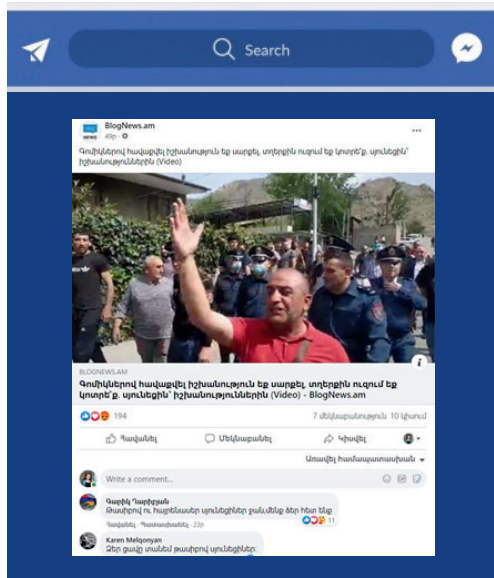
Search

BlogNews.am
49ր ·

Գոմիկներով հավաքվել իշխանություն եք սարքել, տղերքին ուզում եք կոտրե՞ք. պոռնեցին՝ իշխանություններին (Video)

BLOGNEWS.AM
Գոմիկներով հավաքվել իշխանություն եք սարքել, տղերքին ուզում եք կոտրե՞ք. պոռնեցին՝ իշխանություններին (Video) - BlogNews.am

194
7 մեկնաբանություն 10 կիսում

Հավանել
Մեկնաբանել
Կիսվել

Առավել համապատասխան

Write a comment...

Գարիկ Դավթյան
Թասիբով ու հայրենասեր պոռնեցիներ քանմնկյք ձեր հետ ենք
Հավանել · Պատասխանել · 23ր
11

Karen Melqonyan
Ձեր ցավը տանեմ թասիբով պոռնեցիներ։